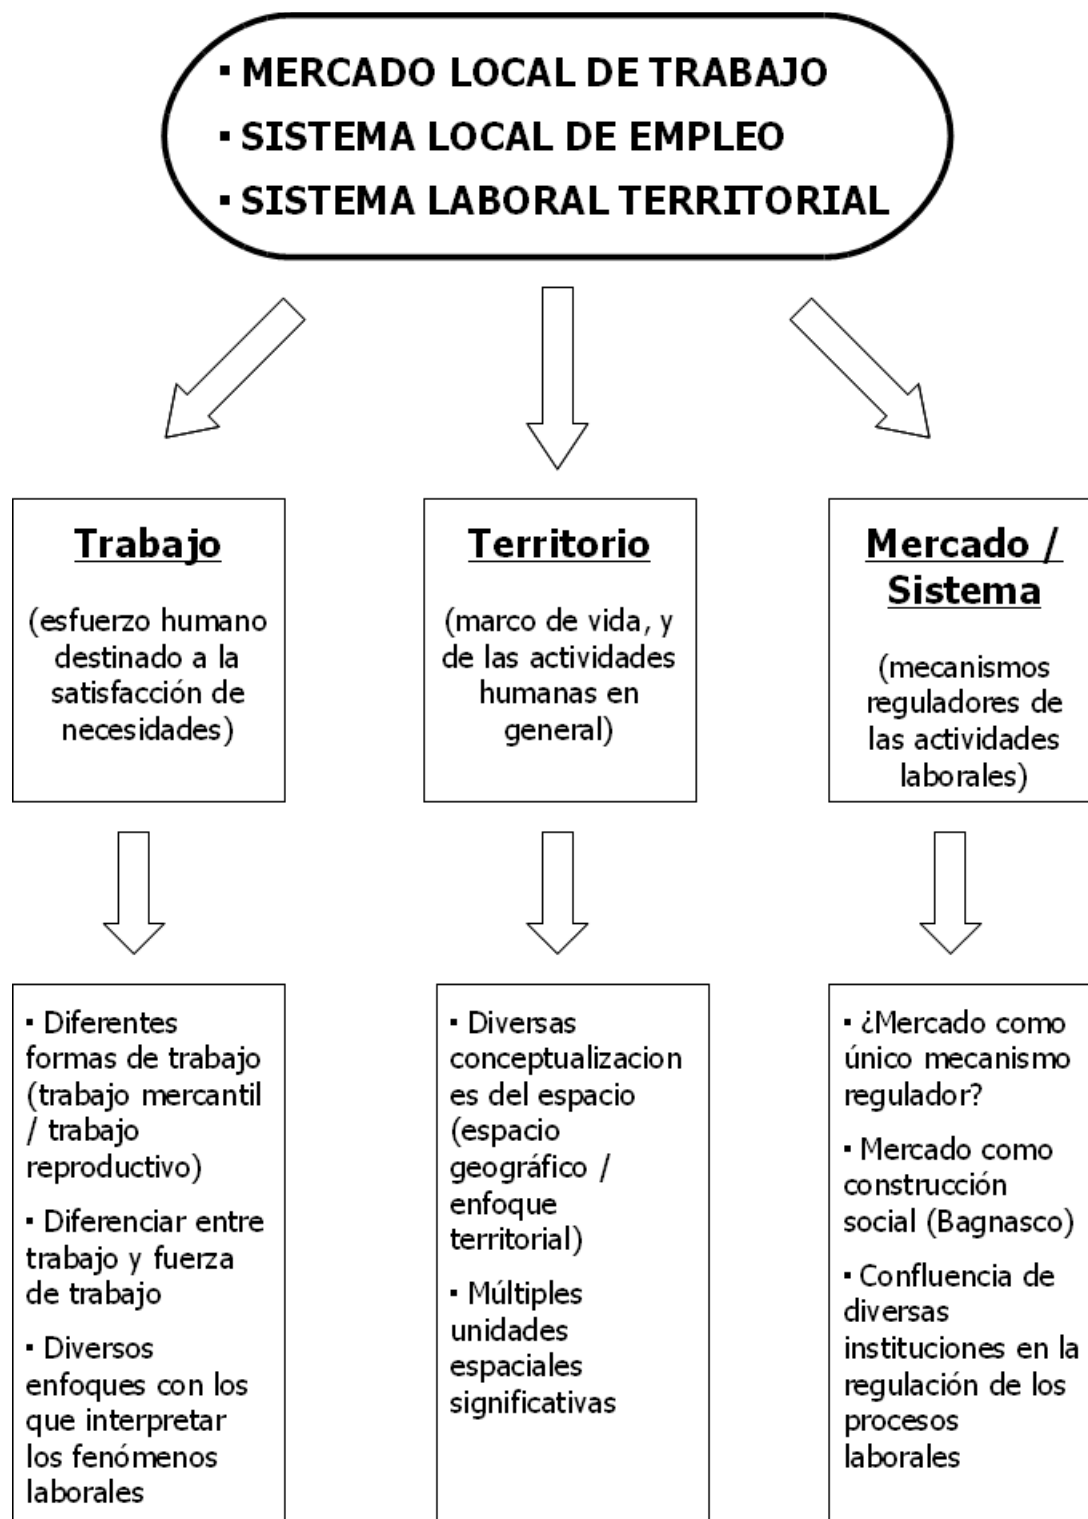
▪ MERCADO LOCAL DE TRABAJO
▪ SISTEMA LOCAL DE EMPLEO
▪ SISTEMA LABORAL TERRITORIAL

Trabajo

(esfuerzo humano destinado a la satisfacción de necesidades)

Territorio

(marco de vida, y de las actividades humanas en general)

Mercado / Sistema

(mecanismos reguladores de las actividades laborales)

▪ Diferentes formas de trabajo (trabajo mercantil / trabajo reproductivo)

▪ Diferenciar entre trabajo y fuerza de trabajo

▪ Diversos enfoques con los que interpretar los fenómenos laborales

▪ Diversas conceptualizaciones del espacio (espacio geográfico / enfoque territorial)

▪ Múltiples unidades espaciales significativas

▪ ¿Mercado como único mecanismo regulador?

▪ Mercado como construcción social (Bagnasco)

▪ Confluencia de diversas instituciones en la regulación de los procesos laborales